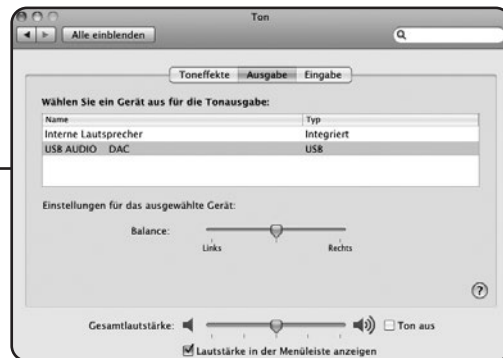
Ton

Alle einblenden

Toneffekte Ausgabe Eingabe

Wählen Sie ein Gerät aus für die Tonausgabe:

| Name | Typ |
|---|---|
| Interne Lautsprecher | Integriert |
| USB AUDIO DAC | USB |

Einstellungen für das ausgewählte Gerät:

Balance:

Links Rechts

?

Gesamtlautstärke: Ton aus

Lautstärke in der Menüleiste anzeigen